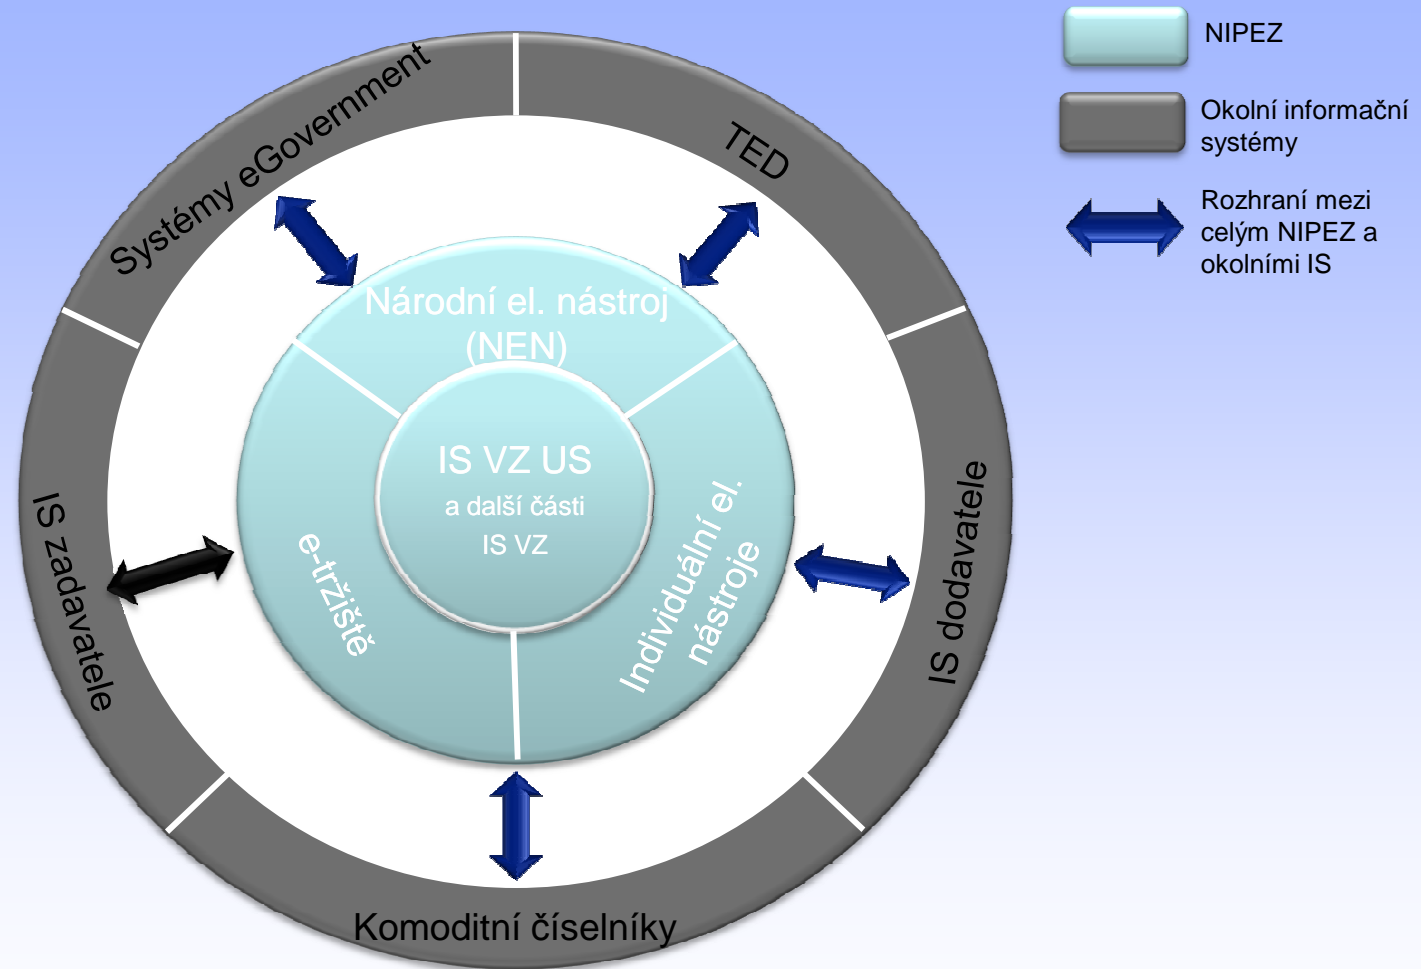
NIPEZ

Okolní informační systémy

Rozhraní mezi celým NIPEZ a okolními IS

Systémy eGovernment

TED

Národní el. nástroj (NEN)

IS VZ US

a další části IS VZ

e-tržiště

Individuální el. nástroje

IS zadavatele

IS dodavatele

Komoditní číselníky